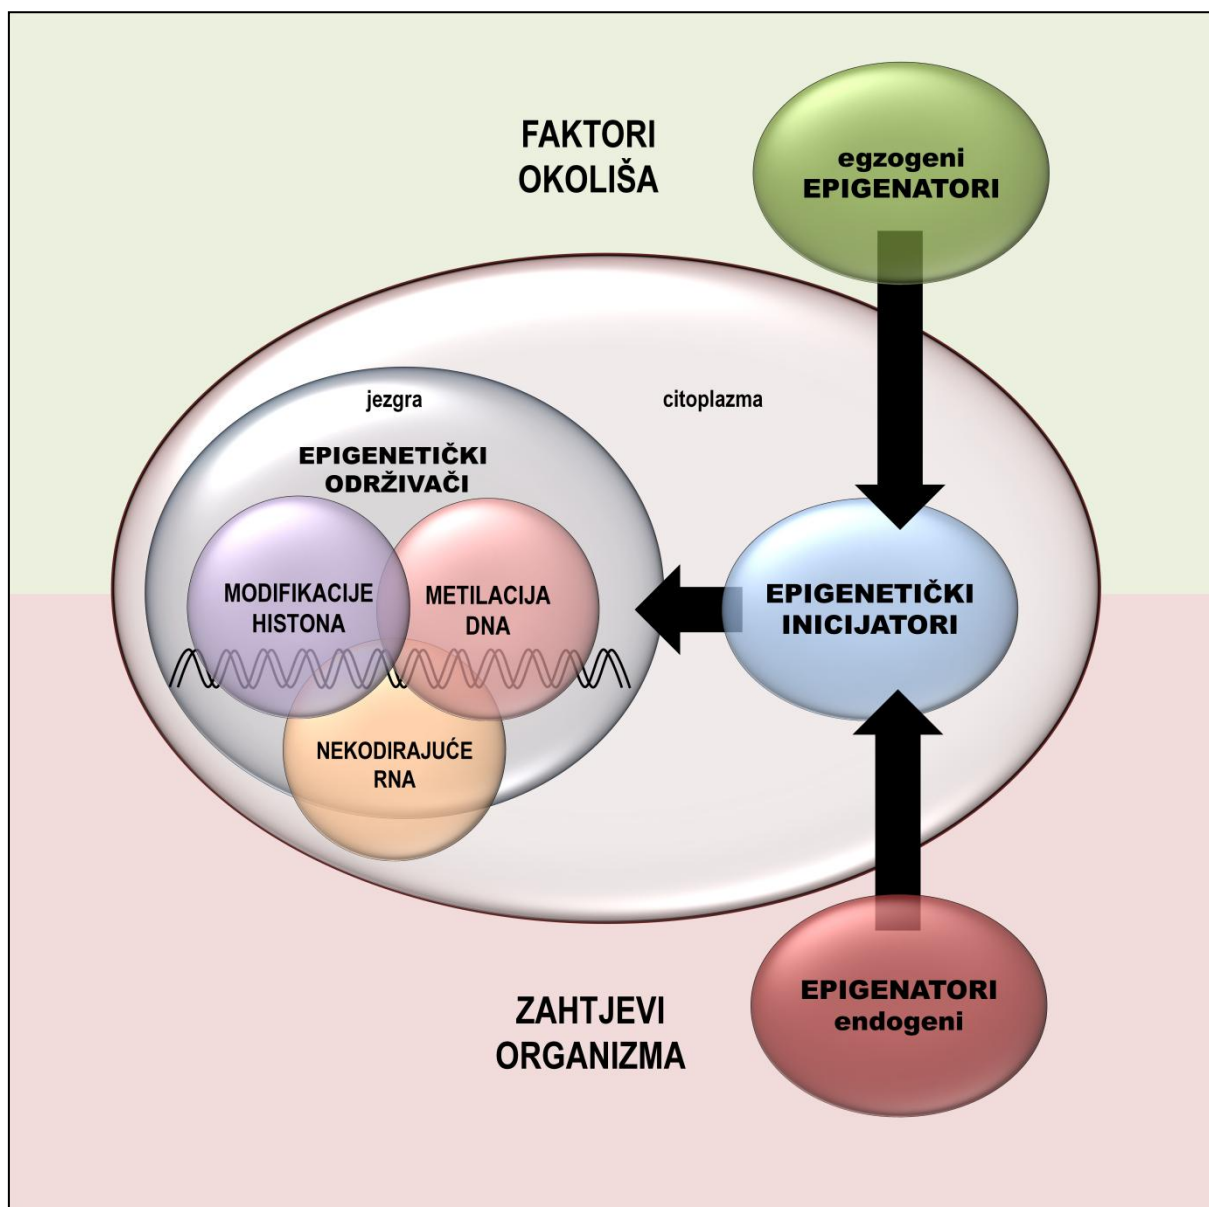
FAKTORI OKOLIŠA

egzogeni EPIGENATORI

jezgra

citoplazma

EPIGENETIČKI ODRŽIVAČI

MODIFIKACIJE HISTONA

METILACIJA DNA

NEKODIRAJUĆE RNA

EPIGENETIČKI INICIJATORI

ZAHTJEVI ORGANIZMA

EPIGENATORI endogeni